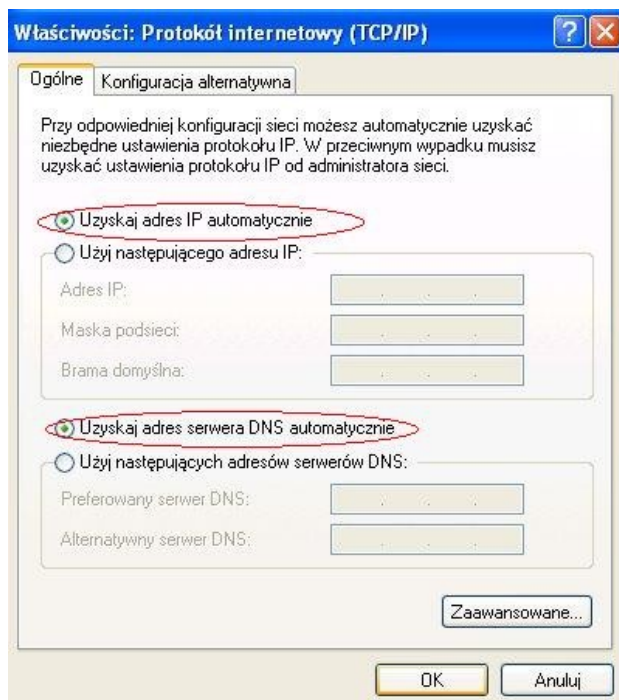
Właściwości: Protokół internetowy (TCP/IP)

Ogólne | Konfiguracja alternatywna

Przy odpowiedniej konfiguracji sieci możesz automatycznie uzyskać niezbędne ustawienia protokołu IP. W przeciwnym wypadku musisz uzyskać ustawienia protokołu IP od administratora sieci.

Uzyskaj adres IP automatycznie

Użyj następującego adresu IP:

Adres IP:

Maska podsieci:

Brama domyślna:

Uzyskaj adres serwera DNS automatycznie

Użyj następujących adresów serwerów DNS:

Preferowany serwer DNS:

Alternatywny serwer DNS:

Zaawansowane...

OK

Anuluj